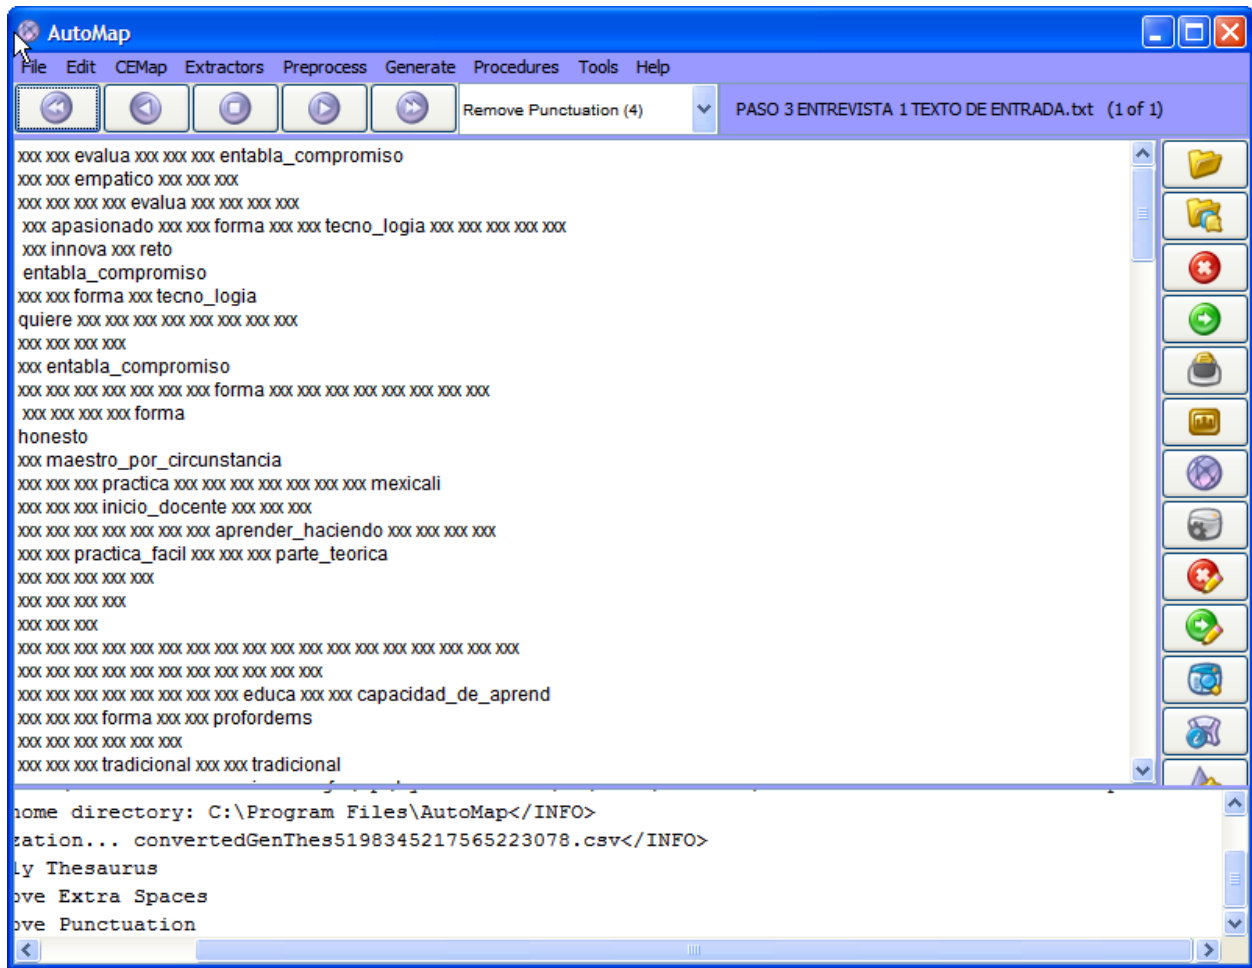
AutoMap

File Edit CEMap Extractors Preprocess Generate Procedures Tools Help

Remove Punctuation (4)

PASO 3 ENTREVISTA 1 TEXTO DE ENTRADA.txt (1 of 1)

xxx xxx evalua xxx xxx xxx entabla_compromiso
xxx xxx empatico xxx xxx xxx
xxx xxx xxx xxx evalua xxx xxx xxx xxx
xxx apasionado xxx xxx forma xxx xxx tecno_logia xxx xxx xxx xxx xxx
xxx innova xxx reto
entabla_compromiso
xxx xxx forma xxx tecno_logia
quiere xxx xxx xxx xxx xxx xxx xxx xxx
xxx xxx xxx xxx
xxx entabla_compromiso
xxx xxx xxx xxx xxx xxx xxx forma xxx xxx xxx xxx xxx xxx xxx xxx
xxx xxx xxx xxx forma
honesto
xxx maestro_por_circunstancia
xxx xxx xxx practica xxx xxx xxx xxx xxx xxx xxx mexicali
xxx xxx xxx inicio_docente xxx xxx xxx
xxx xxx xxx xxx xxx xxx xxx aprender_haciendo xxx xxx xxx xxx
xxx xxx practica_facil xxx xxx xxx parte_teorica
xxx xxx xxx xxx xxx
xxx xxx xxx xxx
xxx xxx xxx
xxx xxx xxx xxx xxx xxx xxx xxx xxx xxx xxx xxx xxx xxx xxx xxx xxx xxx
xxx xxx xxx xxx xxx xxx xxx xxx xxx xxx xxx
xxx xxx xxx xxx xxx xxx xxx xxx educa xxx xxx capacidad_de_aprend
xxx xxx xxx forma xxx xxx profordems
xxx xxx xxx xxx xxx xxx
xxx xxx xxx tradicional xxx xxx tradicional

ome directory: C:\Program Files\AutoMap</INFO>
zation... convertedGenThes5198345217565223078.csv</INFO>
ly Thesaurus
ove Extra Spaces
ove Punctuation